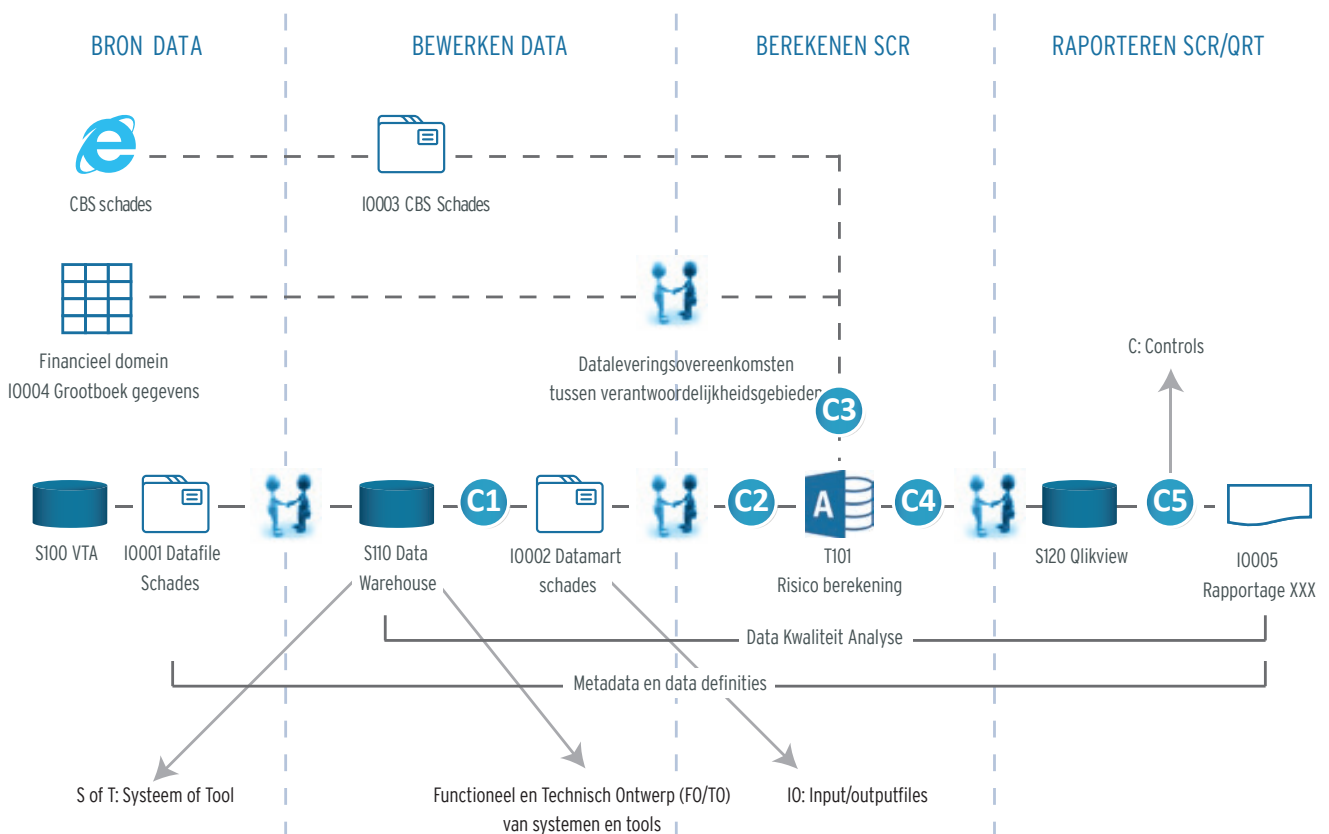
BRON DATA

BEWERKEN DATA

BEREKENEN SCR

RAPPORTEREN SCR/QRT

CBS schades

I0003 CBS Schades

Financieel domein
I0004 Grootboek gegevens

Dataleveringsovereenkomsten
tussen verantwoordelijkheidsgebieden

C: Controls

C3

C1

C2

C4

C5

A

S100 VTA

I0001 Datafile
Schades

S110 Data
Warehouse

I0002 Datamart
schades

T101
Risico berekening

S120 Qlikview

I0005
Rapportage XXX

Data Kwaliteit Analyse

Metadata en data definities

S of T: Systeem of Tool

Functioneel en Technisch Ontwerp (FO/TO)
van systemen en tools

IO: Input/outputfiles